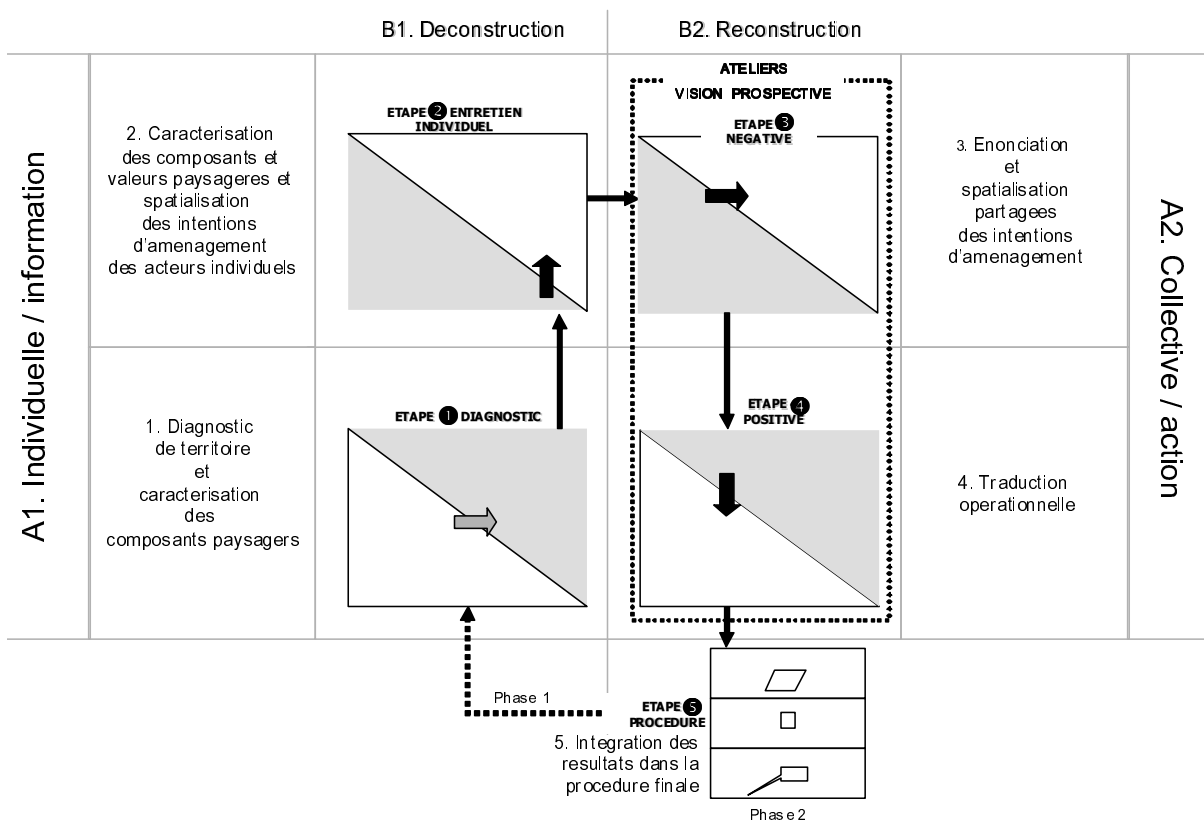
B1. Deconstruction

B2. Reconstruction

A1. Individuelle / information

2. Caracterisation des composants et valeurs paysageres et spatialisation des intentions d'amenagement des acteurs individuels

ETAPE 2 ENTRETIEN INDIVIDUEL

ATELIERS VISION PROSPECTIVE

ETAPE 3 NEGATIVE

3. Enonciation et spatialisation partagees des intentions d'amenagement

A2. Collective / action

1. Diagnostic de territoire et caracterisation des composants paysagers

ETAPE 1 DIAGNOSTIC

ETAPE 4 POSITIVE

4. Traduction operationnelle

Phase 1

ETAPE 5 PROCEDURE

5. Integration des resultats dans la procedure finale

Phase 2